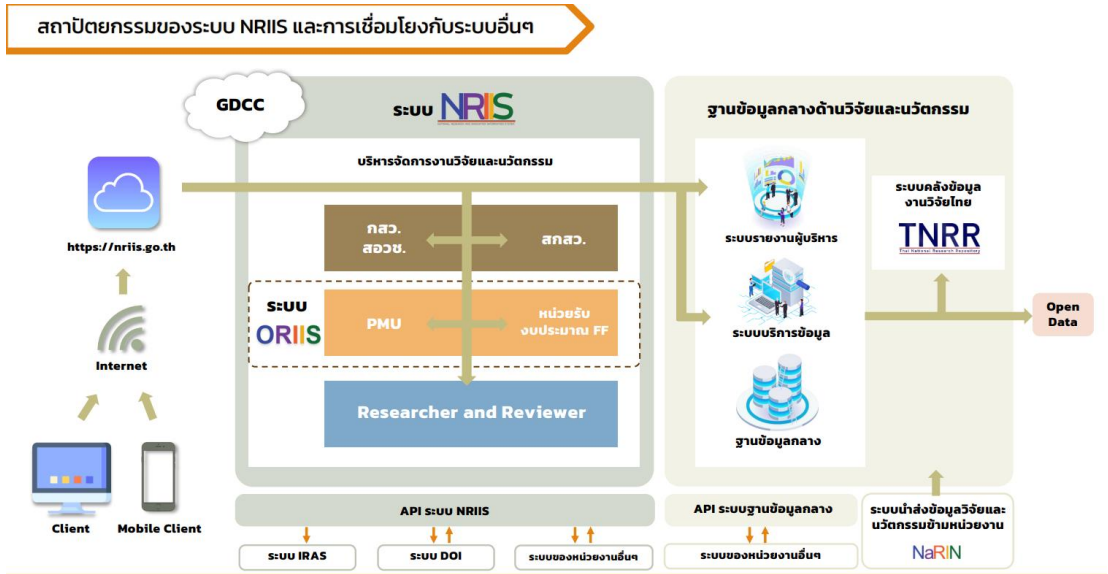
สถาปัตยกรรมของระบบ NRIIS และการเชื่อมโยงกับระบบอื่นๆ

GDCC

ระบบ NRIIS

บริหารจัดการงานวิจัยและนวัตกรรม

กสว. สอวช.

สกสว.

ระบบ ORIIS

PMU

หน่วยรับงบประมาณ FF

Researcher and Reviewer

https://nriis.go.th

Internet

Client

Mobile Client

ฐานข้อมูลกลางด้านวิจัยและนวัตกรรม

ระบบรายงานผู้บริหาร

ระบบบริการข้อมูล

ฐานข้อมูลกลาง

ระบบคลังข้อมูลงานวิจัยไทย

TNRR
Thai National Research Repository

Open Data

API ระบบ NRIIS

ระบบ IRAS

ระบบ DOI

ระบบของหน่วยงานอื่นๆ

API ระบบฐานข้อมูลกลาง

ระบบของหน่วยงานอื่นๆ

ระบบนำส่งข้อมูลวิจัยและนวัตกรรมข้ามหน่วยงาน

NaRIN